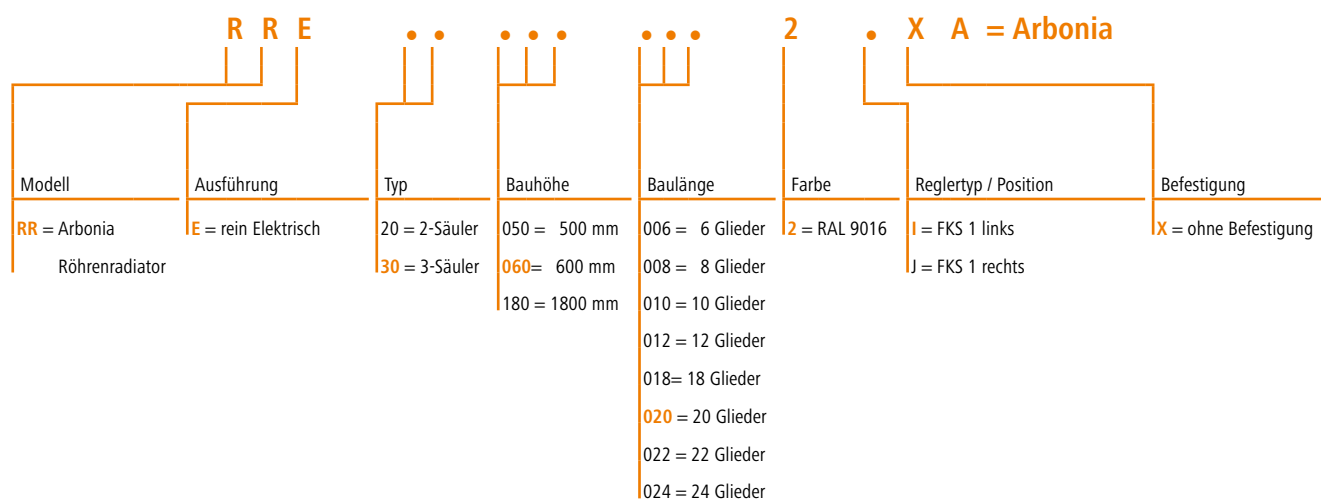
R R E • • • • • • • • 2 • X A = Arbonia

Modell
RR = Arbonia Röhrenradiator

Ausführung
E = rein Elektrisch

Typ
20 = 2-Säuler
30 = 3-Säuler

Bauhöhe
050 = 500 mm
060= 600 mm
180 = 1800 mm

Baulänge
006 = 6 Glieder
008 = 8 Glieder
010 = 10 Glieder
012 = 12 Glieder
018= 18 Glieder
020 = 20 Glieder
022 = 22 Glieder
024 = 24 Glieder

Farbe
2 = RAL 9016

Reglertyp / Position
I = FKS 1 links
J = FKS 1 rechts

Befestigung
X = ohne Befestigung